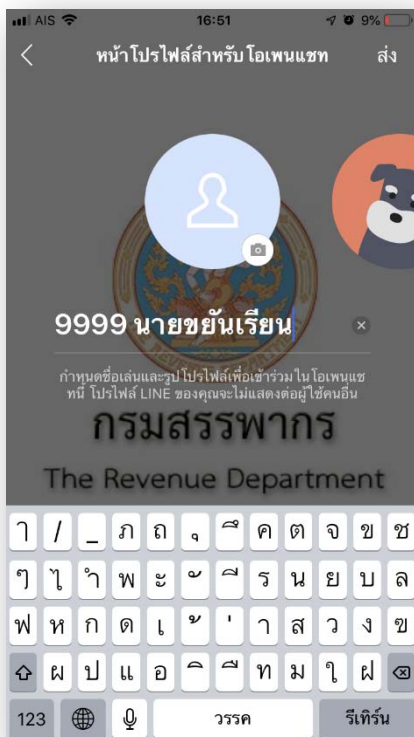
AIS 16:51 9%

หน้าโปรไฟล์สำหรับ โอเพนแชท ส่ง

9999 นายขยันเรียน

กำหนดชื่อเล่นและรูปโปรไฟล์เพื่อเข้าร่วมในโอเพนแชทนี้ โปรไฟล์ LINE ของคุณจะไม่แสดงต่อผู้ใช้คนอื่น

กรมสรรพากร

The Revenue Department

ๅ / _ ภ ถ ุ ึ ค ต จ ข ช
ๆ ไ ำ พ ะ ั ี ร น ย บ ล
ฟ ห ก ด เ ้ ่ า ส ว ง ฃ
ผ ป แ อ ิ ื ท ม ใ ฝ
123 วรรค รีเทิร์น